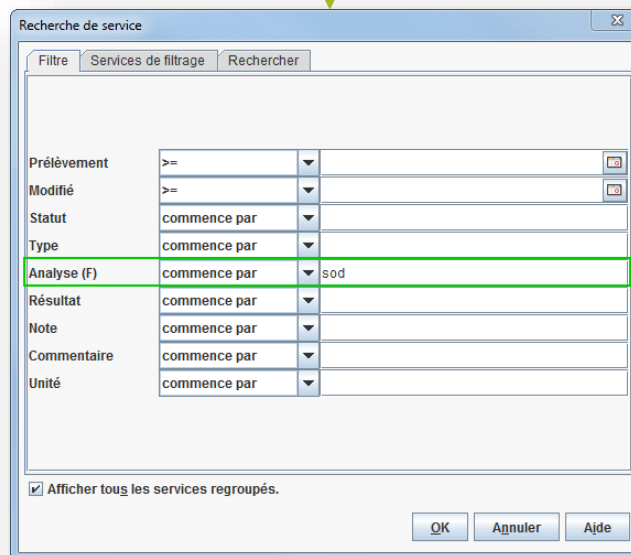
Recherche de service

Filtre | Services de filtrage | Rechercher

| | | |
|---|---|---|
| Prélèvement | >= | |
| Modifié | >= | |
| Statut | commence par | |
| Type | commence par | |
| Analyse (F) | commence par | sod |
| Résultat | commence par | |
| Note | commence par | |
| Commentaire | commence par | |
| Unité | commence par | |

Afficher tous les services regroupés.

OK Annuler Aide